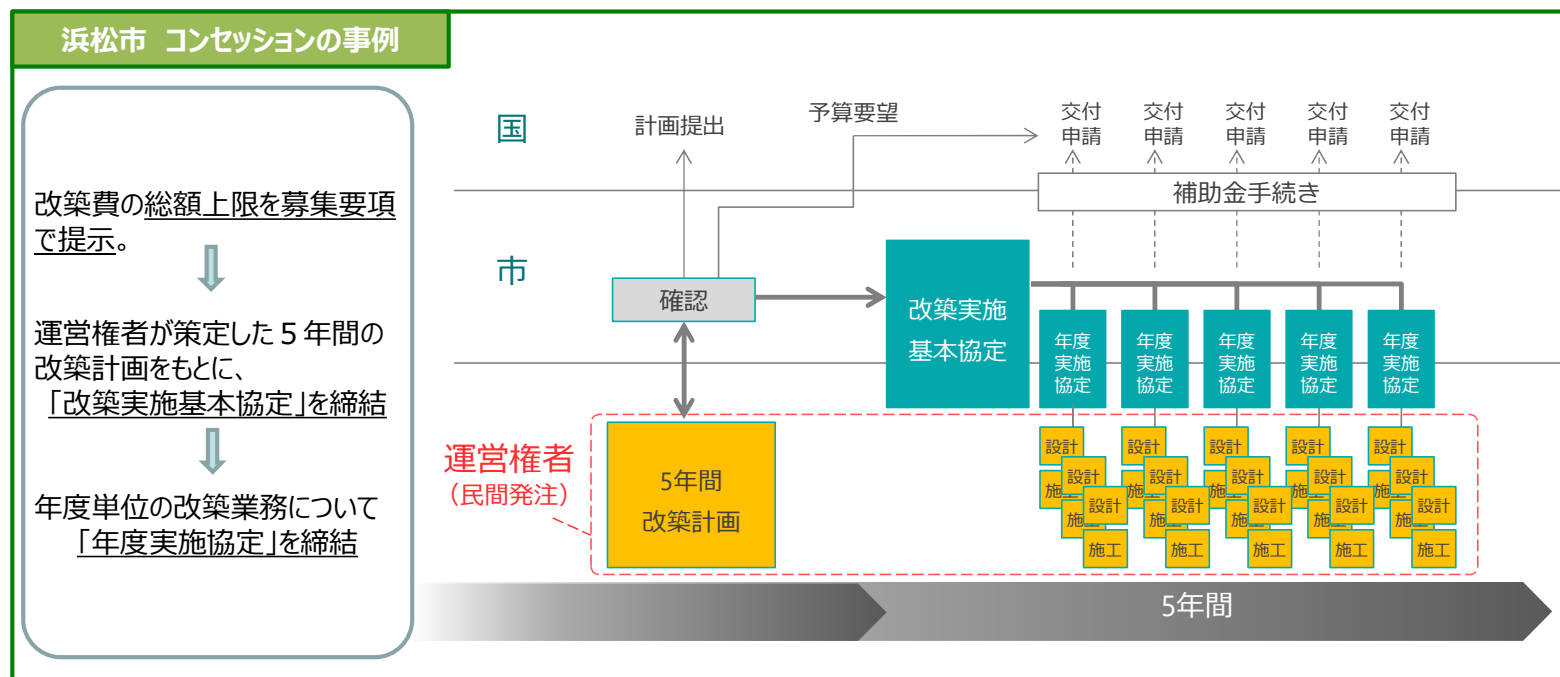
浜松市 コンセッションの事例

改築費の総額上限を募集要項で提示。

運営権者が策定した５年間の改築計画をもとに、「改築実施基本協定」を締結

年度単位の改築業務について「年度実施協定」を締結

国

計画提出

予算要望

交付申請 交付申請 交付申請 交付申請 交付申請

補助金手続き

市

確認

改築実施基本協定

年度実施協定 年度実施協定 年度実施協定 年度実施協定 年度実施協定

運営権者
（民間発注）

5年間改築計画

設計 設計 設計 施工 施工 設計 設計 施工 施工
設計 設計 設計 施工 施工
設計 設計 設計 施工 施工
設計 設計 設計 施工 施工
設計 設計 設計 施工 施工

5年間